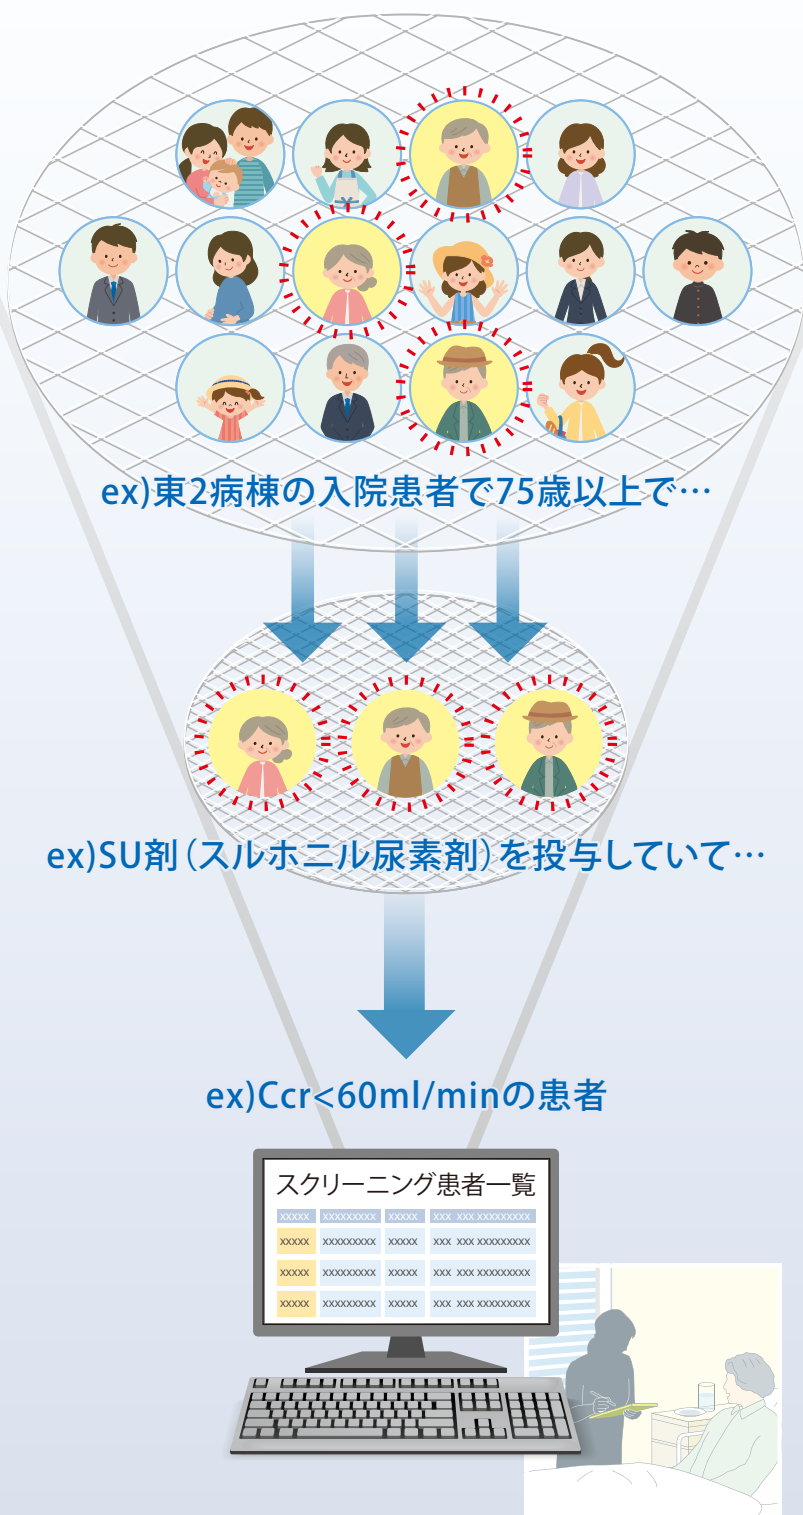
ex)東2病棟の入院患者で75歳以上で…

ex)SU剤（スルホニル尿素剤）を投与していて…

ex)Ccr<60ml/minの患者

スクリーニング患者一覧

| xxxxx | xxxxxxxxx | xxxxx | xxx xxx xxxxxxxxx |
|---|---|---|---|
| xxxxx | xxxxxxxxx | xxxxx | xxx xxx xxxxxxxxx |
| xxxxx | xxxxxxxxx | xxxxx | xxx xxx xxxxxxxxx |
| xxxxx | xxxxxxxxx | xxxxx | xxx xxx xxxxxxxxx |